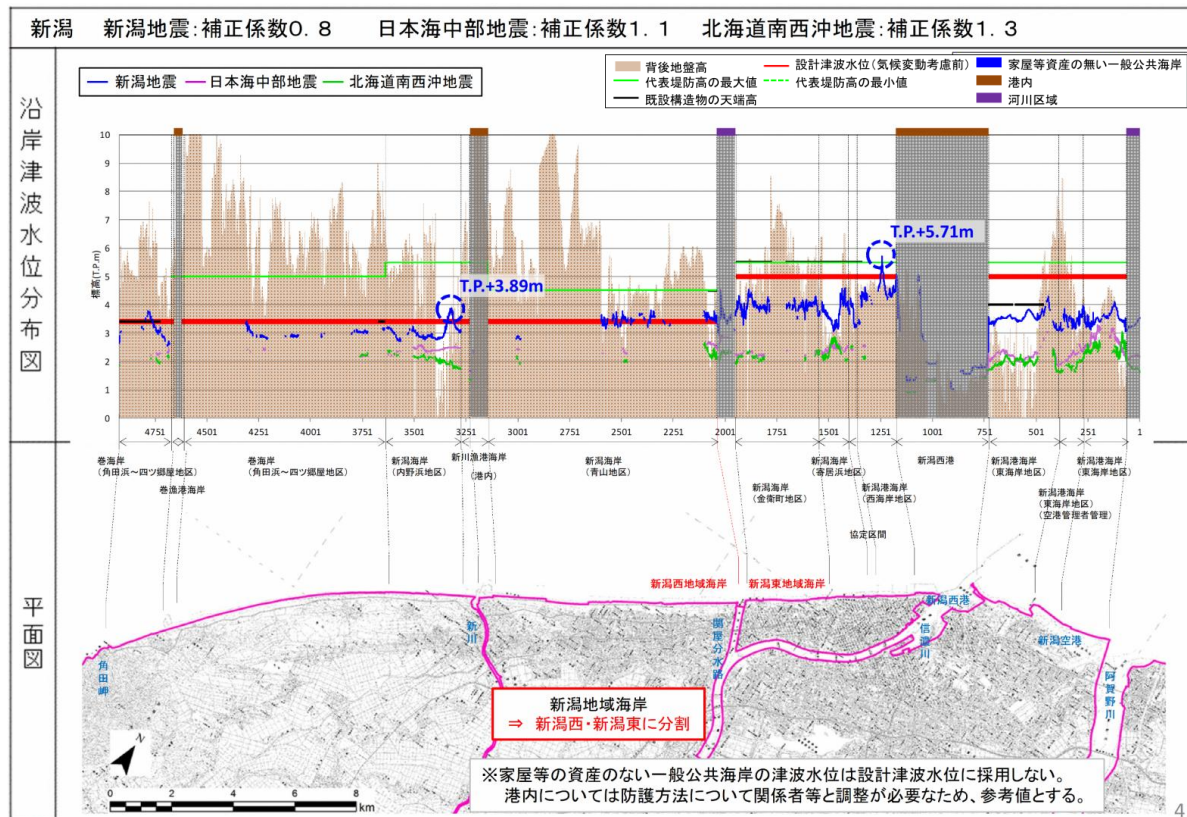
新潟　新潟地震:補正係数0.8　日本海中部地震:補正係数1.1　北海道南西沖地震:補正係数1.3

沿岸津波水位分布図

新潟地震　日本海中部地震　北海道南西沖地震

背後地盤高
代表堤防高の最大値
既設構造物の天端高
設計津波水位(気候変動考慮前)
代表堤防高の最小値
家屋等資産の無い一般公共海岸
港内
河川区域

標高(T.P.m)

10 9 8 7 6 5 4 3 2 1 0

T.P.+3.89m
T.P.+5.71m

4751　4501　4251　4001　3751　3501　3251　3001　2751　2501　2251　2001　1751　1501　1251　1001　751　501　251　1

巻海岸 (角田浜～四ツ郷屋地区)
巻漁港海岸
巻海岸 (角田浜～四ツ郷屋地区)
新潟海岸 (内野浜地区)
新川漁港海岸 (港内)
新潟海岸 (青山地区)
新潟海岸 (金衛町地区)
新潟港海岸 (寄居浜地区)
新潟港海岸 (西海岸地区)
協定区間
新潟西港
新潟港海岸 (東海岸地区)
新潟港海岸 (東海岸地区) (空港管理者管理)
新潟港海岸 (東海岸地区)

新潟西地域海岸
新潟東地域海岸

平面図

角田岬
新川
関屋分水路
新潟西港
信濃川
新潟空港
阿賀野川

新潟地域海岸
⇒ 新潟西・新潟東に分割

N
0　2　4　6　8 km

※家屋等の資産のない一般公共海岸の津波水位は設計津波水位に採用しない。
港内については防護方法について関係者等と調整が必要なため、参考値とする。

4